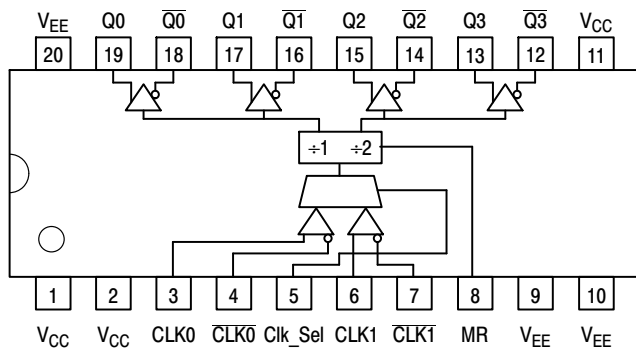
$V_{EE}$ Q0 $\overline{Q0}$ Q1 $\overline{Q1}$ Q2 $\overline{Q2}$ Q3 $\overline{Q3}$ $V_{CC}$

20 19 18 17 16 15 14 13 12 11

÷1 ÷2

1 2 3 4 5 6 7 8 9 10

$V_{CC}$ $V_{CC}$ CLK0 $\overline{CLK0}$ Clk_Sel CLK1 $\overline{CLK1}$ MR $V_{EE}$ $V_{EE}$